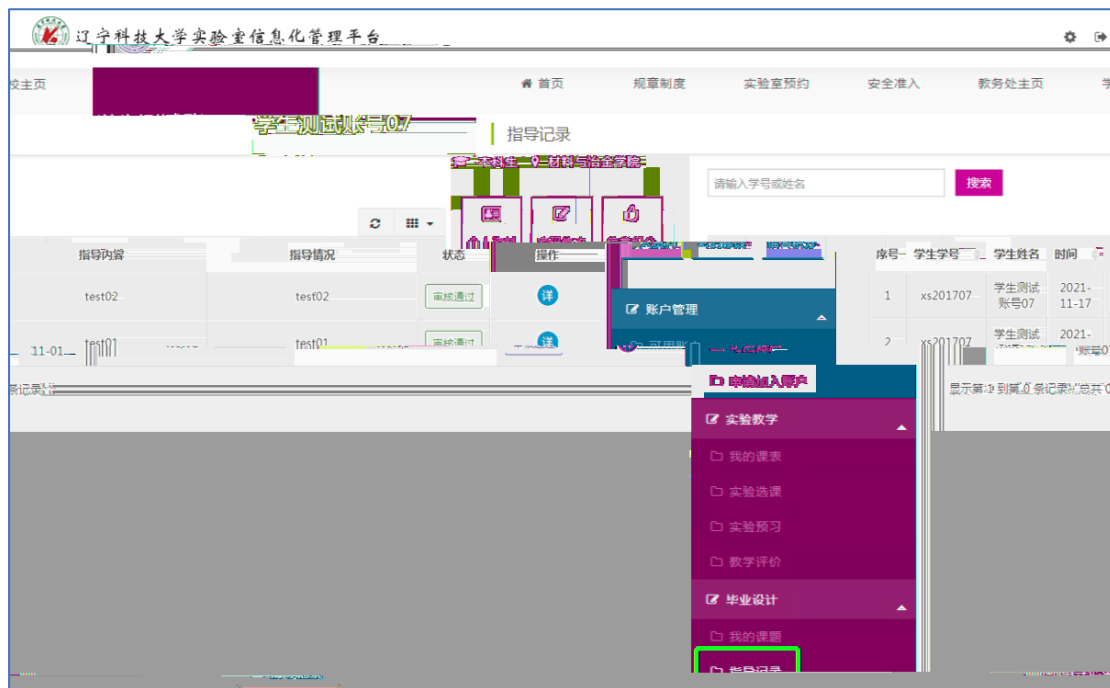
辽宁科技大学实验室信息化管理平台

校主页

首页 规章制度 实验室预约 安全准入 教务处主页

学生测试账号07

指导记录

本科生 材料与冶金学院

请输入学号或姓名

搜索

| 指导内容 | 指导情况 | 状态 | 操作 |
|---|---|---|---|
| test02 | test02 | 审核通过 | 详 |
| test01 | test01 | 审核通过 | 详 |

| 序号 | 学生学号 | 学生姓名 | 时间 |
|---|---|---|---|
| 1 | xs201707 | 学生测试账号07 | 2021-11-17 |
| 2 | xs201707 | 学生测试 | 2021- |

11-01

条记录

显示第1到第2条记录，总共

账户管理

申请加入用户

实验教学

我的课表

实验选课

实验预习

教学评价

毕业设计

我的课题

指导记录